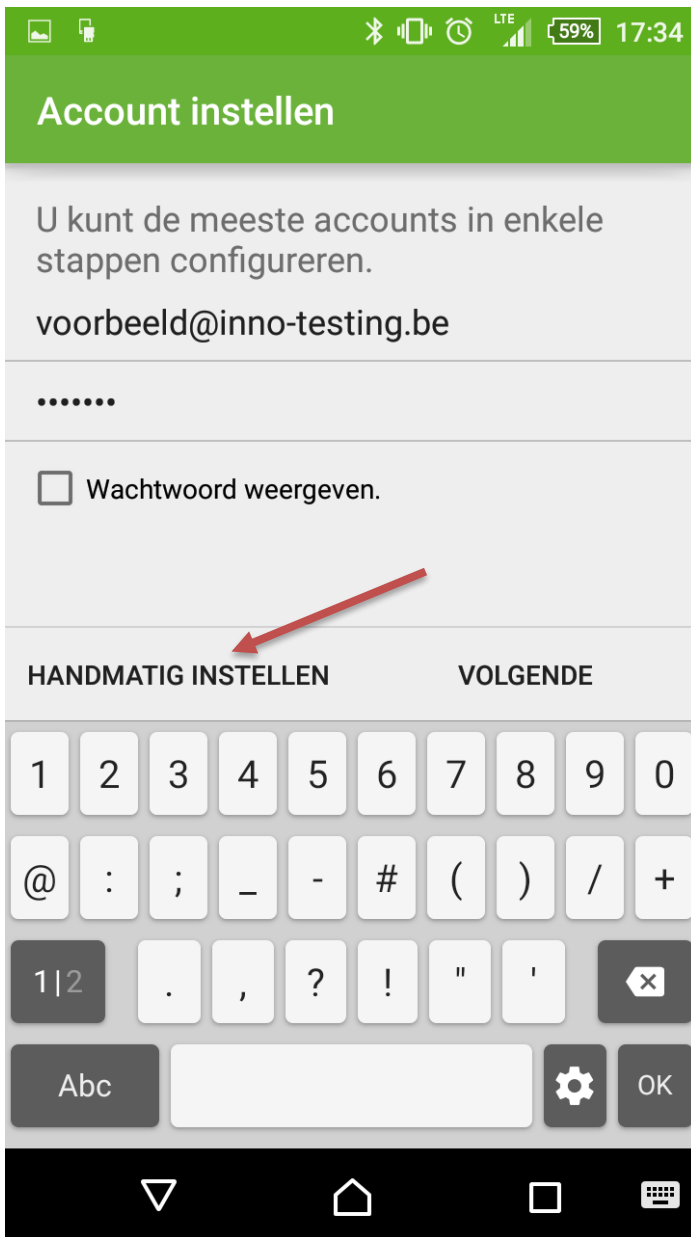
LTE 59% 17:34

Account instellen

U kunt de meeste accounts in enkele stappen configureren.

voorbeeld@inno-testing.be

•••••••

Wachtwoord weergeven.

HANDMATIG INSTELLEN

VOLGENDE

1 2 3 4 5 6 7 8 9 0

@ : ; _ - # ( ) / +

1|2 . , ? ! " '

Abc

OK